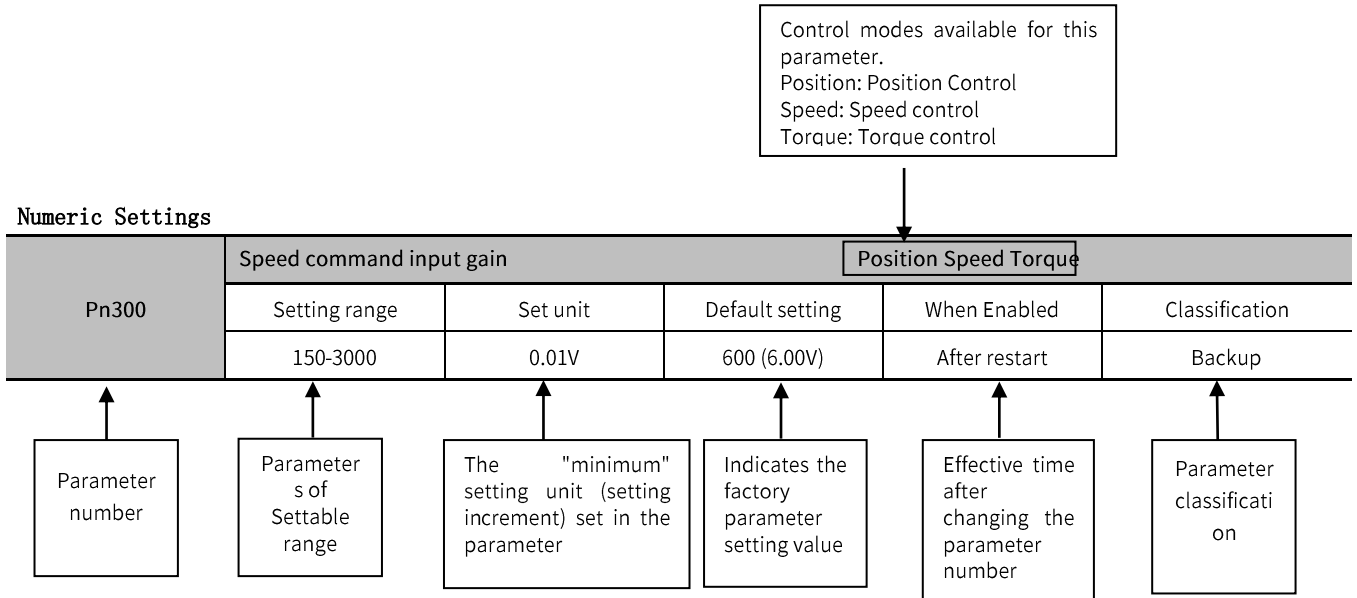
Control modes available for this parameter.
Position: Position Control
Speed: Speed control
Torque: Torque control

Numeric Settings

| Pn300 | Speed command input gain | | | Position Speed Torque | |
|---|---|---|---|---|---|
| | Setting range | Set unit | Default setting | When Enabled | Classification |
| | 150-3000 | 0.01V | 600 (6.00V) | After restart | Backup |

Parameter number

Parameters of Settable range

The "minimum" setting unit (setting increment) set in the parameter

Indicates the factory parameter setting value

Effective time after changing the parameter number

Parameter classification